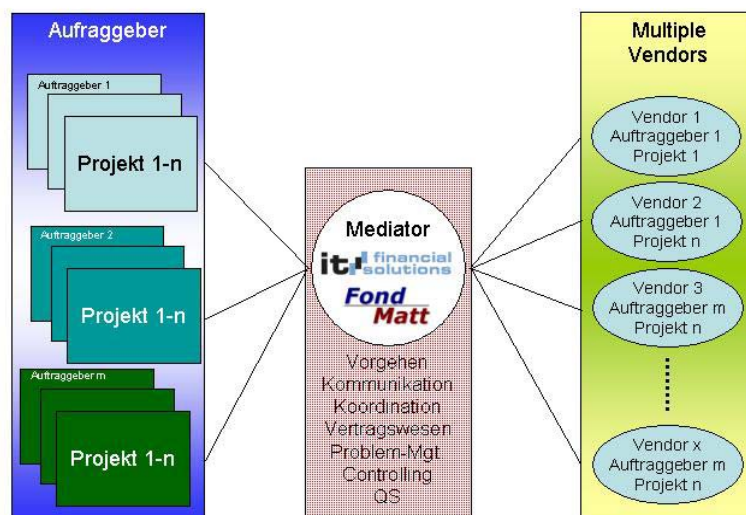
Aufraggeber

Auftraggeber 1

Projekt 1-n

Auftraggeber 2

Projekt 1-n

Auftraggeber m

Projekt 1-n

Mediator

it financial solutions

Fond Matt

Vorgehen
Kommunikation
Koordination
Vertragswesen
Problem-Mgt.
Controlling
QS

Multiple Vendors

Vendor 1
Auftraggeber 1
Projekt 1

Vendor 2
Auftraggeber 1
Projekt n

Vendor 3
Auftraggeber m
Projekt n

Vendor x
Auftraggeber m
Projekt n